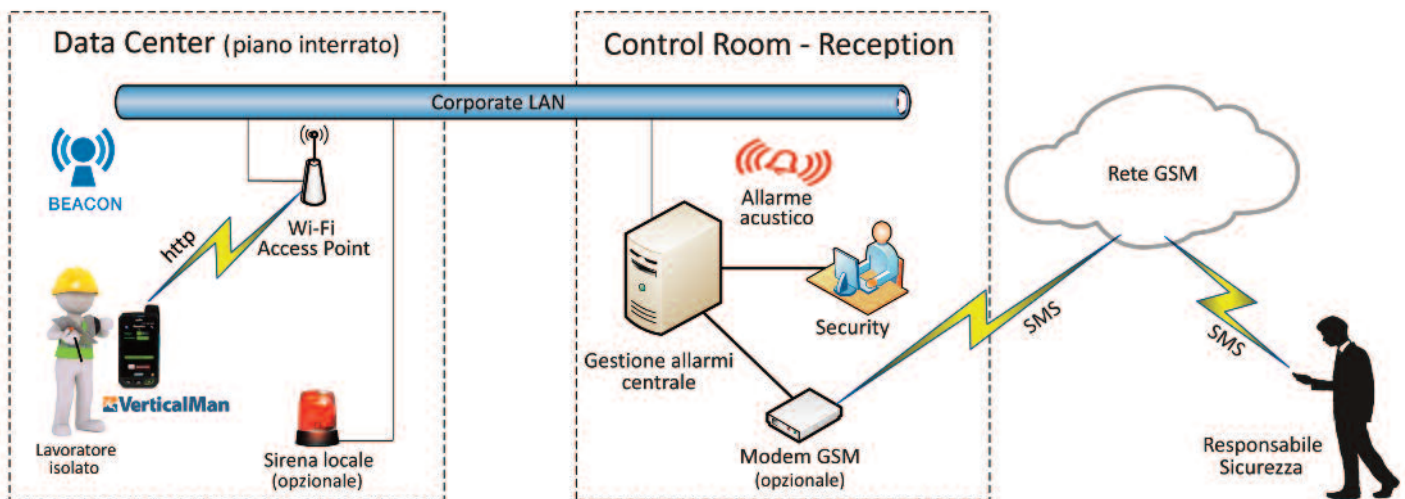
Data Center (piano interrato)

Control Room - Reception

Corporate LAN

BEACON

Wi-Fi
Access Point

http

VerticalMan

Lavoratore
isolato

Sirena locale
(opzionale)

Allarme
acustico

Security

Gestione allarmi
centrale

Modem GSM
(opzionale)

Rete GSM

SMS

SMS

Responsabile
Sicurezza